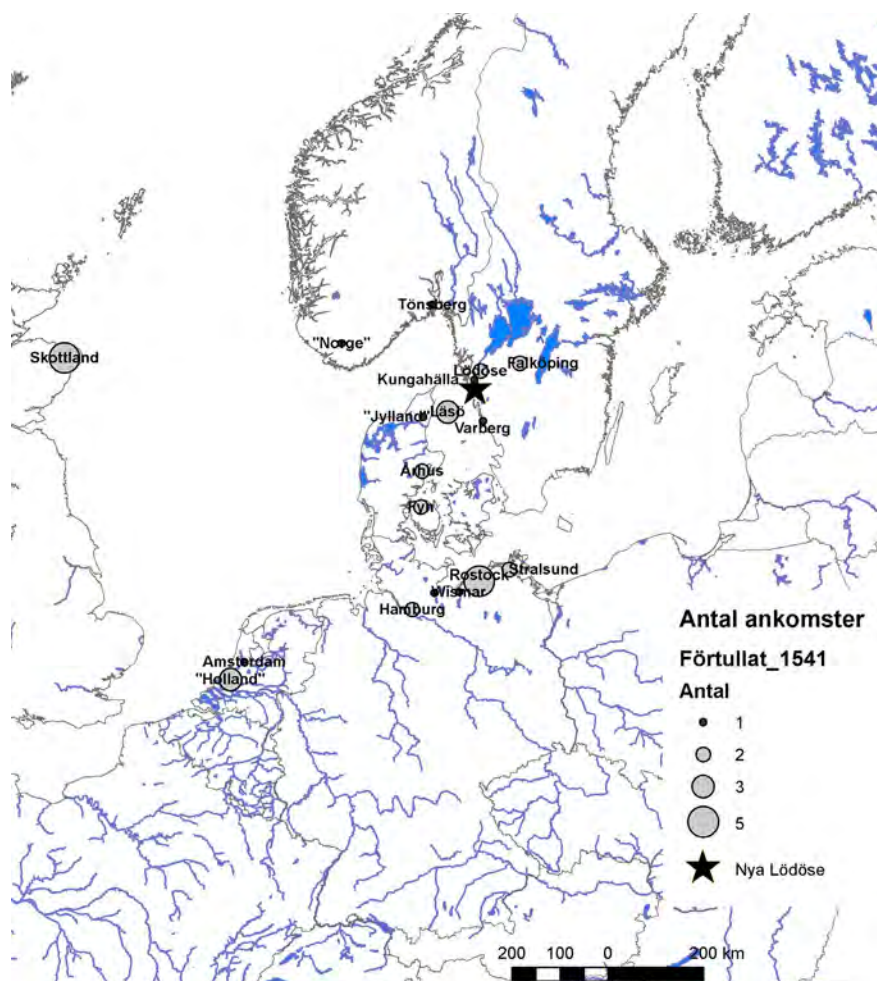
Tönsberg
"Norge"
Skottland
Lödöse
Falköping
Kungahälla
"Jylland"
Läsö
Varberg
Århus
Fyn
Stralsund
Rostock
Wismar
Hamburg
Amsterdam
"Holland"

Antal ankomster
Förtullat_1541
Antal
1
2
3
5
Nya Lödöse

200 100 0 200 km